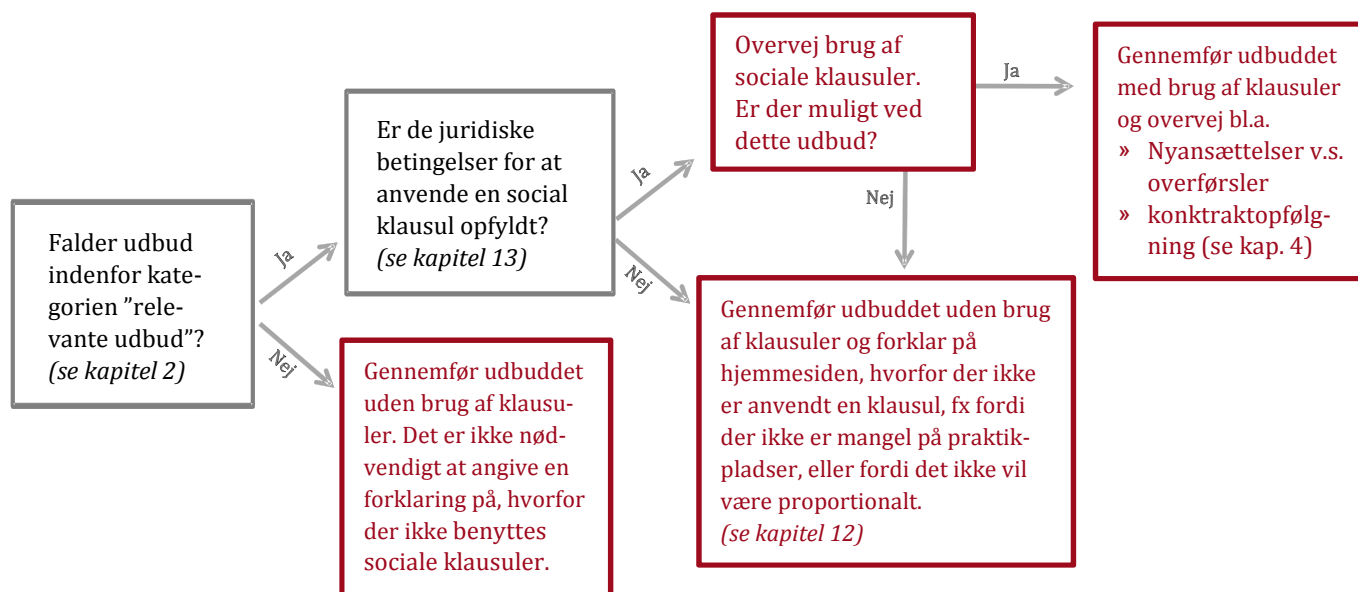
Falder udbud indenfor kategorien ”relevante udbud”?
(se kapitel 2)

Ja

Nej

Er de juridiske betingelser for at anvende en social klausul opfyldt?
(se kapitel 13)

Gennemfør udbuddet uden brug af klausuler. Det er ikke nødvendigt at angive en forklaring på, hvorfor der ikke benyttes sociale klausuler.

Ja

Nej

Overvej brug af sociale klausuler. Er der muligt ved dette udbud?

Ja

Nej

Gennemfør udbuddet med brug af klausuler og overvej bl.a.
» Nyansættelser v.s. overførsler
» konktraktopfølgning (se kap. 4)

Gennemfør udbuddet uden brug af klausuler og forklar på hjemmesiden, hvorfor der ikke er anvendt en klausul, fx fordi der ikke er mangel på praktikpladser, eller fordi det ikke vil være proportionalt.
(se kapitel 12)